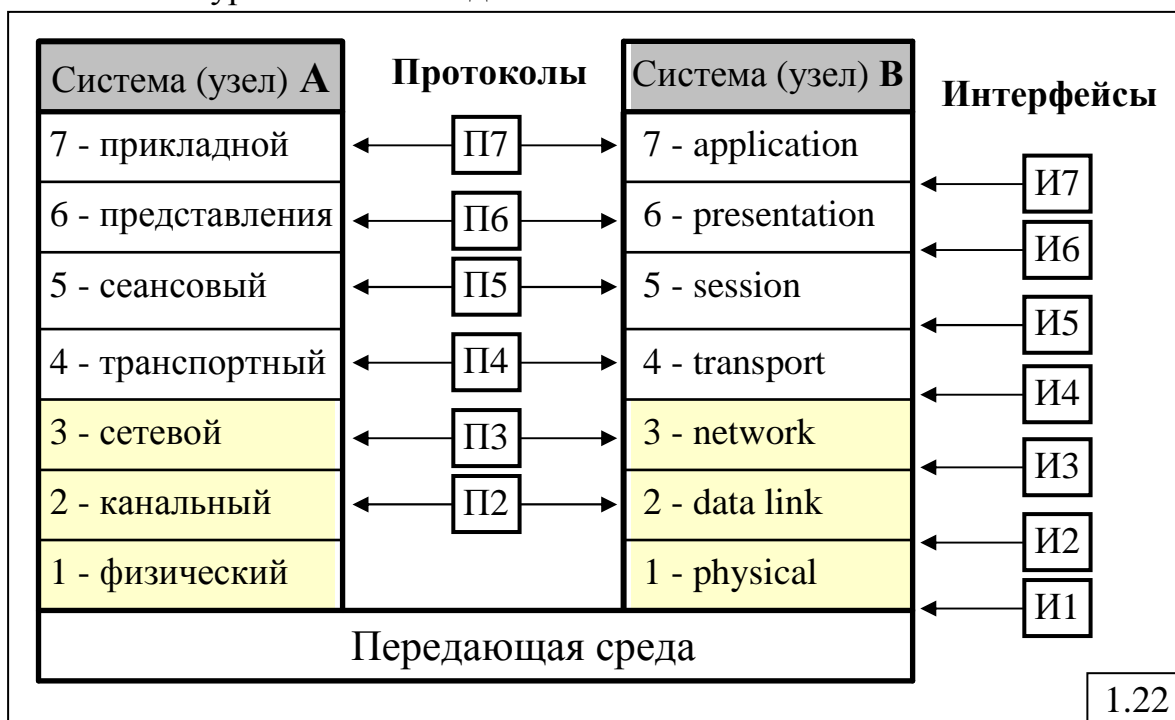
Система (узел) **А**

**Протоколы**

Система (узел) **В**

**Интерфейсы**

7 - прикладной
П7
7 - application
И7

6 - представления
П6
6 - presentation
И6

5 - сеансовый
П5
5 - session
И5

4 - транспортный
П4
4 - transport
И4

3 - сетевой
П3
3 - network
И3

2 - канальный
П2
2 - data link
И2

1 - физический
1 - physical
И1

Передающая среда

1.22